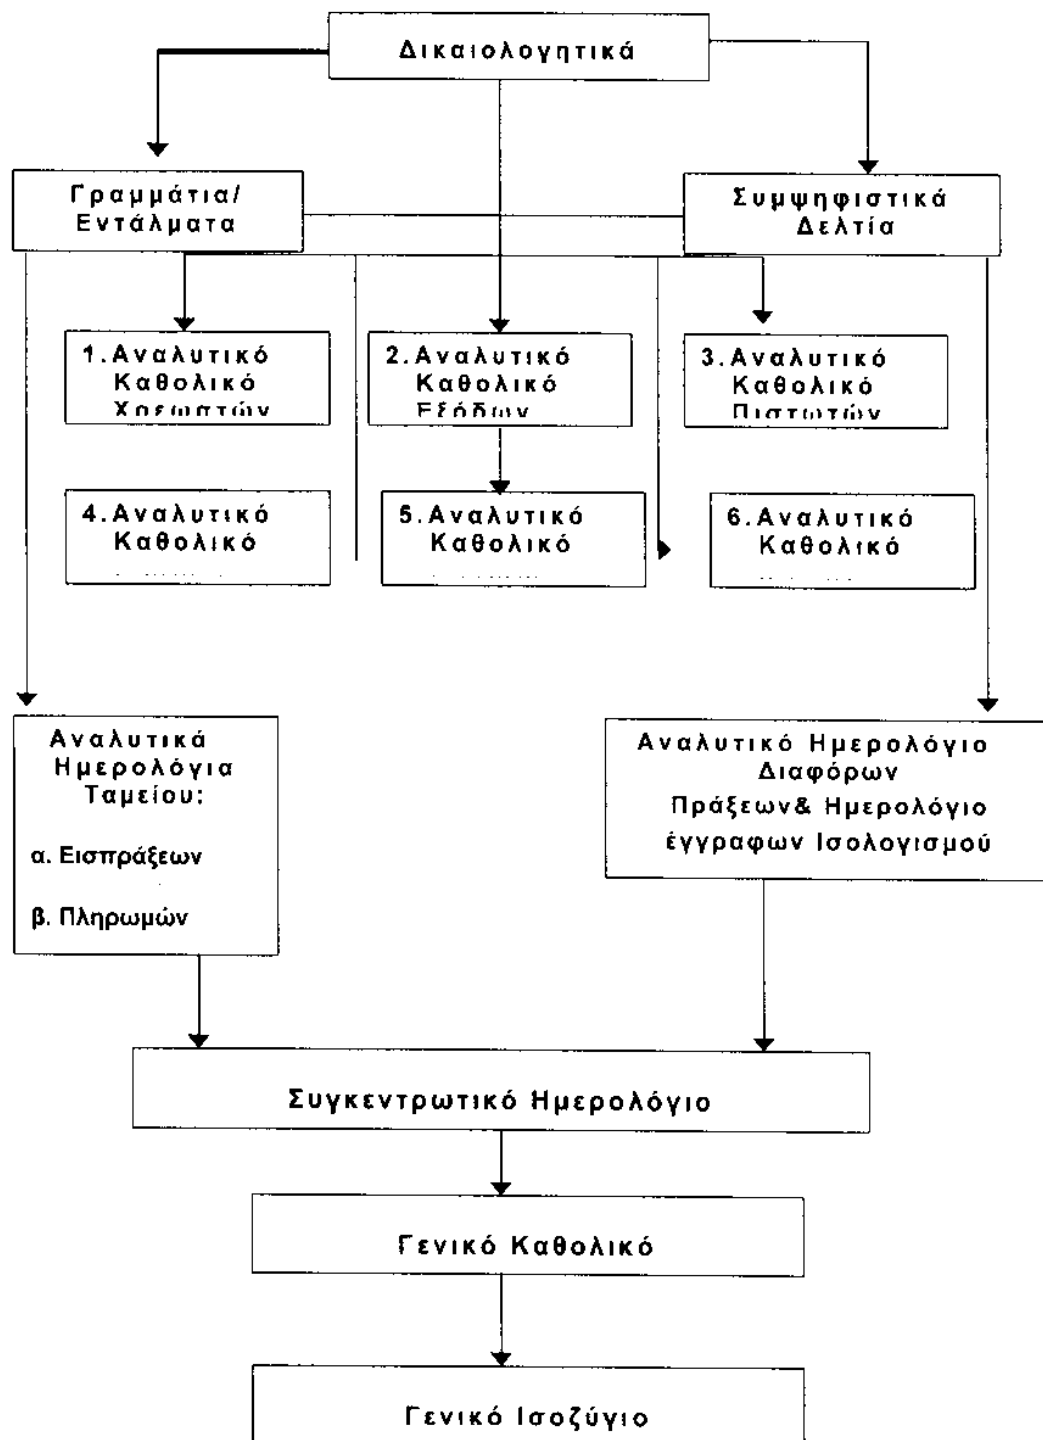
Δικαιολογητικά

Γραμμάτια/ Εντάλματα

Συμψηφιστικά Δελτία

1.Αναλυτικό Καθολικό Χρεωστών

2.Αναλυτικό Καθολικό Εξόδων

3.Αναλυτικό Καθολικό Πιστωτών

4.Αναλυτικό Καθολικό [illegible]

5.Αναλυτικό Καθολικό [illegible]

6.Αναλυτικό Καθολικό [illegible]

Αναλυτικά Ημερολόγια Ταμείου:

α. Εισπράξεων

β. Πληρωμών

Αναλυτικό Ημερολόγιο Διαφόρων Πράξεων& Ημερολόγιο έγγραφων Ισολογισμού

Συγκεντρωτικό Ημερολόγιο

Γενικό Καθολικό

Γενικό Ισοζύγιο